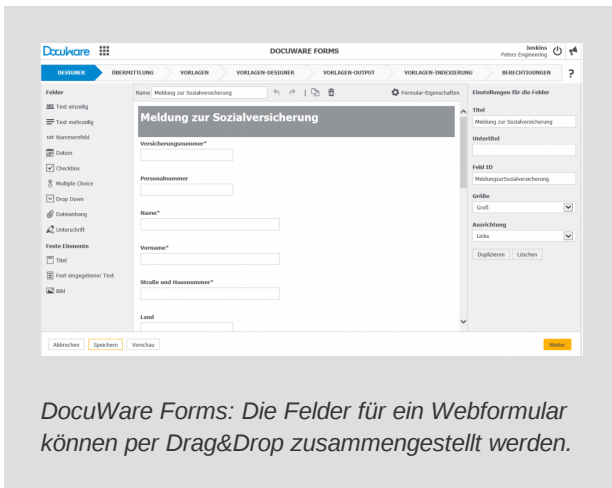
Docuware

DOCUWARE FORMS

Junkins
Peters Engineering

DESIGNER | ÜBERMITTLUNG | VORLAGEN | VORLAGEN-DESIGNER | VORLAGEN-OUTPUT | VORLAGEN-INDEXIERUNG | BERECHTIGUNGEN | ?

Felder
Text einzeilig
Text mehrzeilig
Nummernfeld
Datum
Checkbox
Multiple Choice
Drop Down
Dateianhang
Unterschrift

Feste Elemente
Titel
Fest eingegebener Text
Bild

Name Meldung zur Sozialversicherung

Formular-Eigenschaften

Meldung zur Sozialversicherung

Versicherungsnummer*

Personalnummer

Name*

Vorname*

Straße und Hausnummer*

Land

Einstellungen für die Felder

Titel
Meldung zur Sozialversicherung

Untertitel

Feld ID
MeldungzurSozialversicherung

Größe
Groß

Ausrichtung
Links

Duplizieren | Löschen

Abbrechen | Speichern | Vorschau | Weiter

DocuWare Forms: Die Felder für ein Webformular können per Drag&Drop zusammengestellt werden.